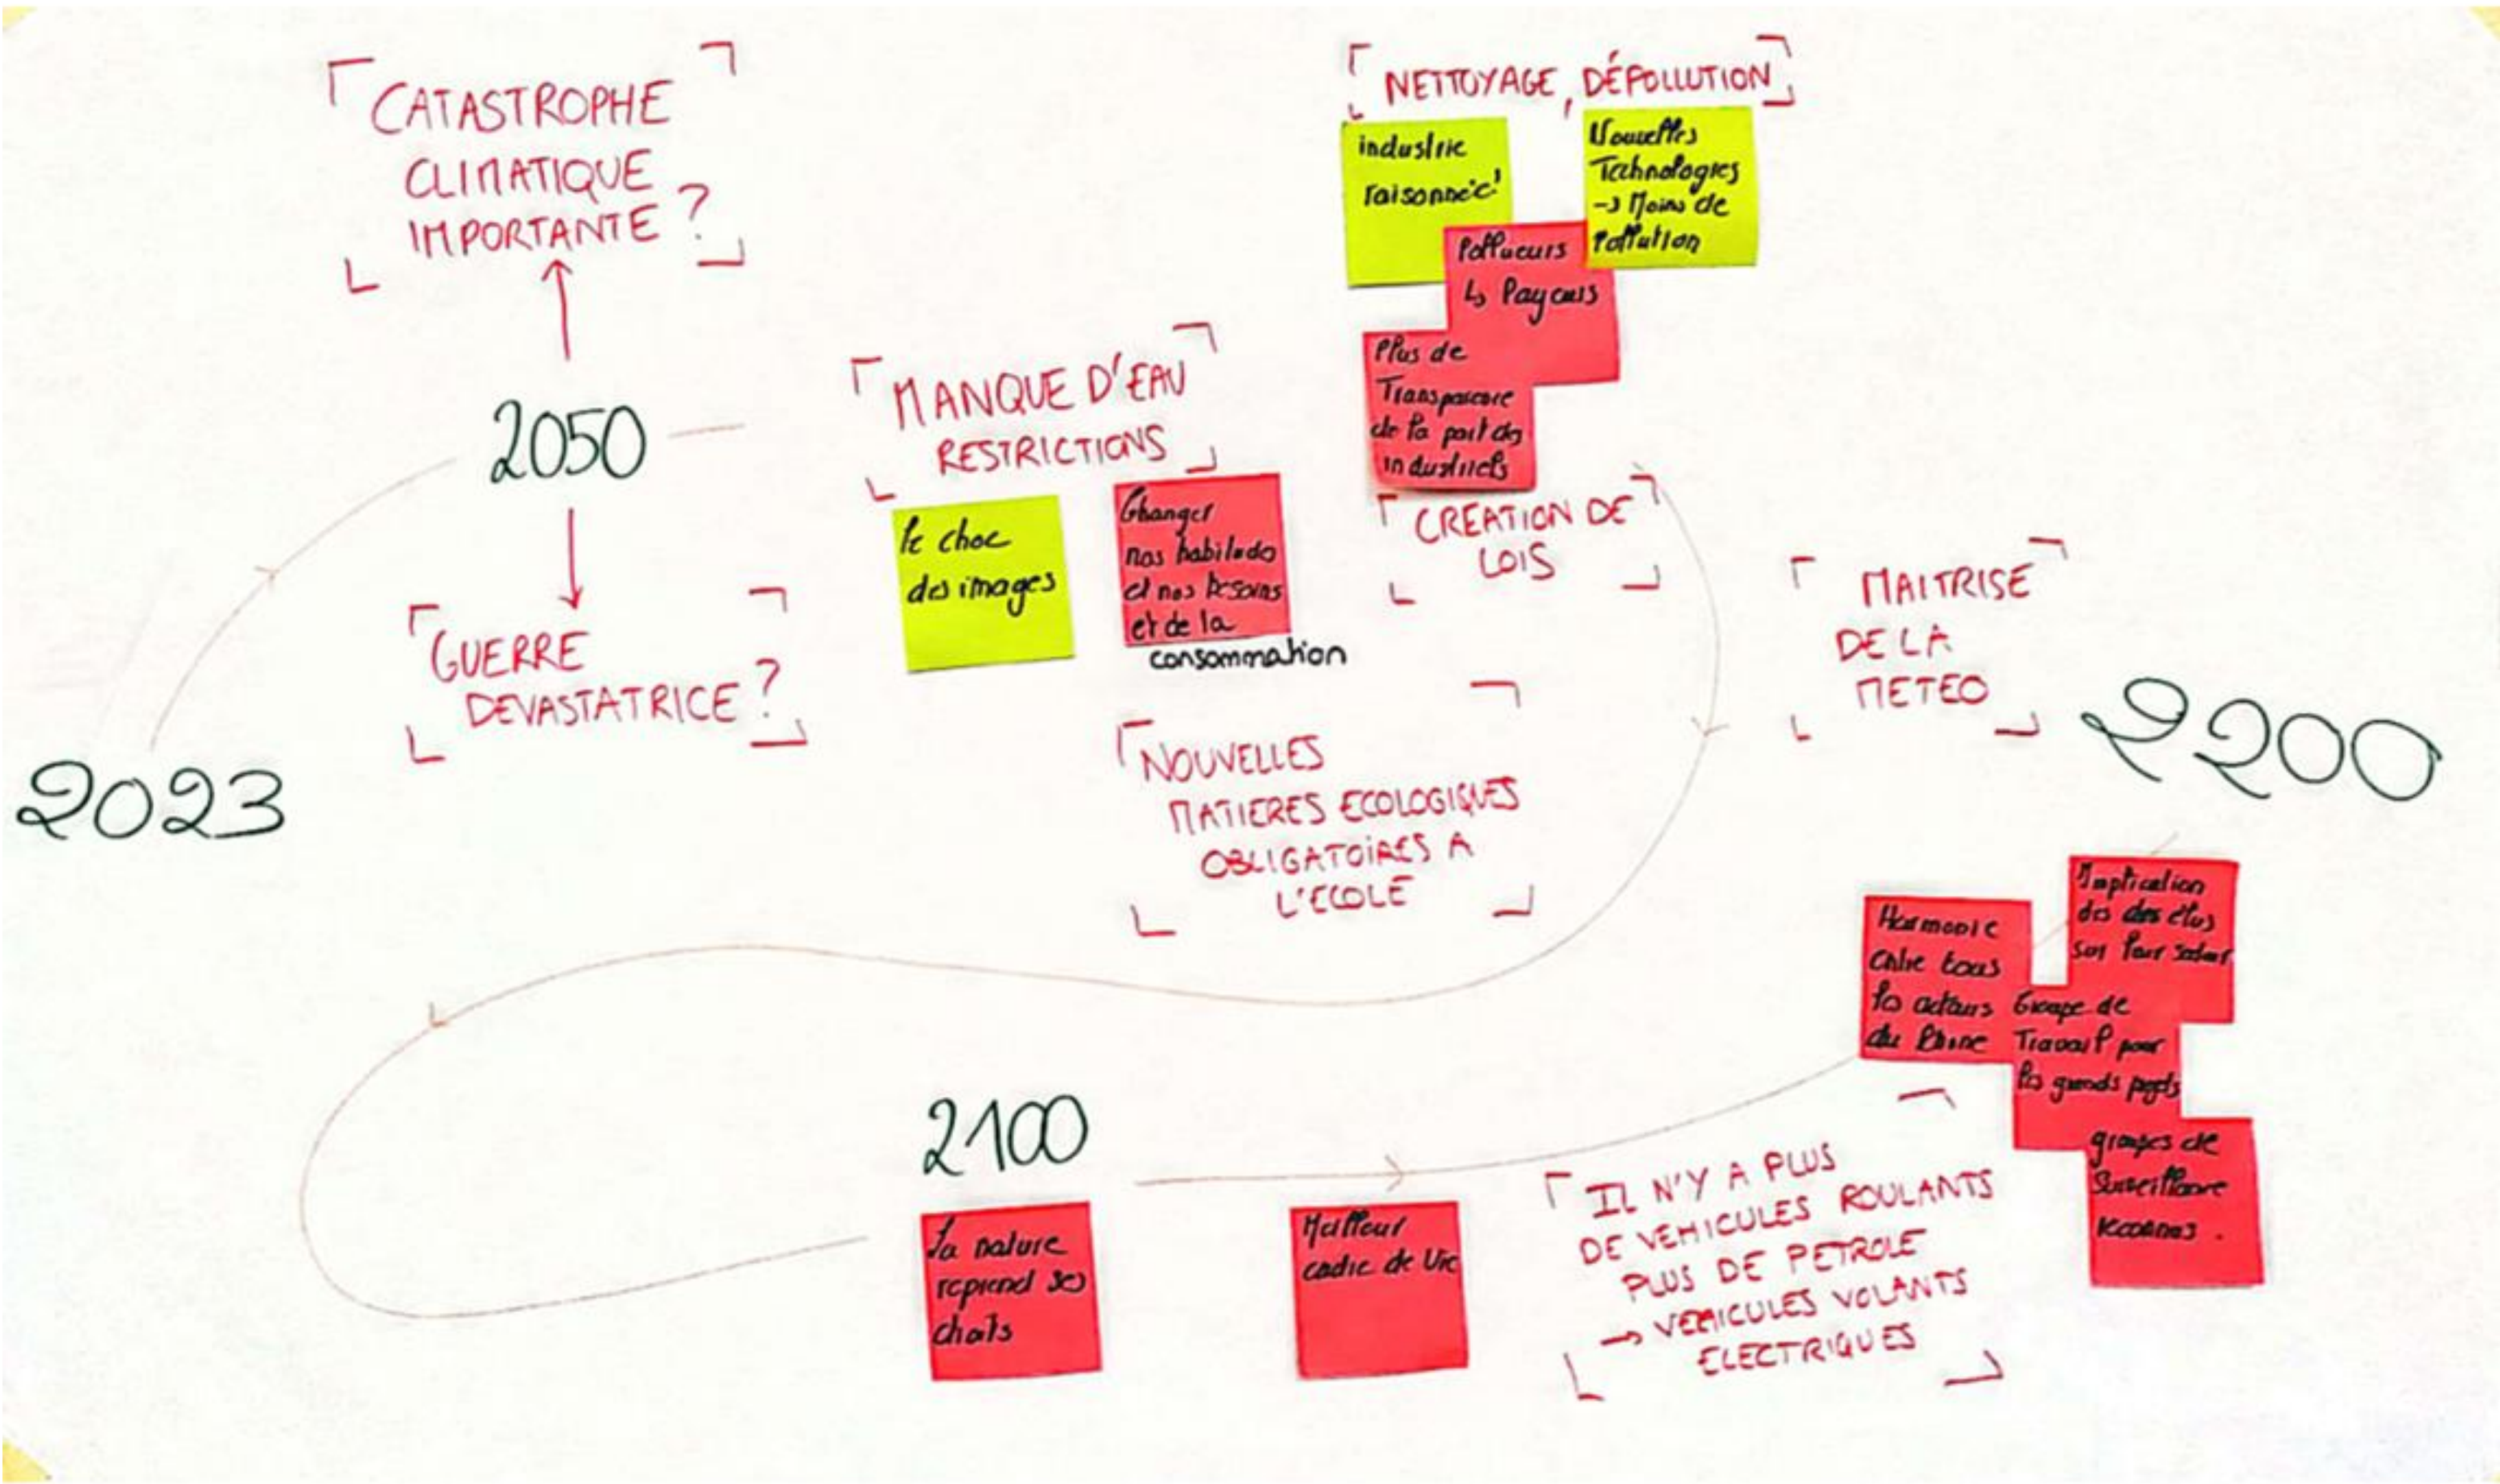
CATASTROPHE CLIMATIQUE IMPORTANTE ?

2050

GUERRE DEVASTATRICE ?

2023

MANQUE D'EAU RESTRICTIONS

le choc des images

Changer nos habitudes et nos besoins et de la consommation

NETTOYAGE, DÉPOLLUTION

industrie raisonnée!

Nouvelles Technologies -> Moins de pollution

Pollueurs Payeurs

Plus de Transparence de la part des industriels

CREATION DE LOIS

NOUVELLES MATIERES ECOLOGIQUES OBLIGATOIRES A L'ECOLE

MAITRISE DE LA METEO

2200

Harmonie entre tous les acteurs du Rhône

Implication des élus sur leur secteur

Groupe de Travail pour les grands projets

groupes de Surveillance Roannais.

2100

La nature reprend ses droits

Meilleur cadre de vie

IL N'Y A PLUS DE VEHICULES ROULANTS PLUS DE PETROLE -> VEHICULES VOLANTS ELECTRIQUES